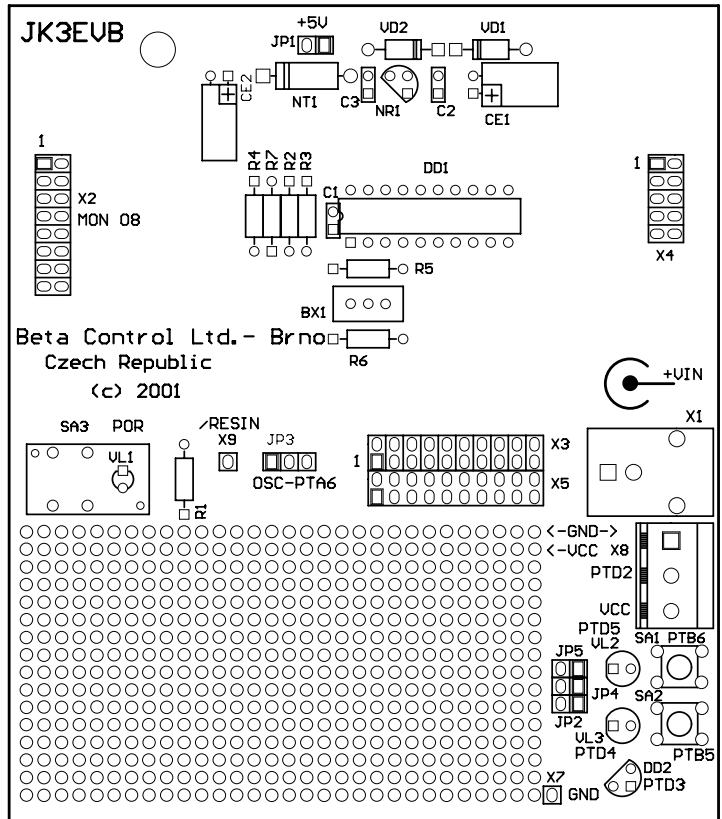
JK3EVB

+5V
JP1
VD2
VD1
CE2
NT1
C3
NR1
C2
CE1

1
X2
MON 08

R4 R7 R2 R3
C1
DD1

1
X4

R5
BX1

Beta Control Ltd.- Brno
R6
Czech Republic
(c) 2001

+VIN
X1

SA3
POR
VL1
/RESIN
X9
JP3
OSC-PTA6
R1

1
X3
X5

<-GND->
<-VCC X8
PTD2
VCC
PTD5
VL2
SA1 PTB6
JP5
JP4
SA2
JP2
VL3
PTD4
PTB5
DD2
PTD3
X7
GND